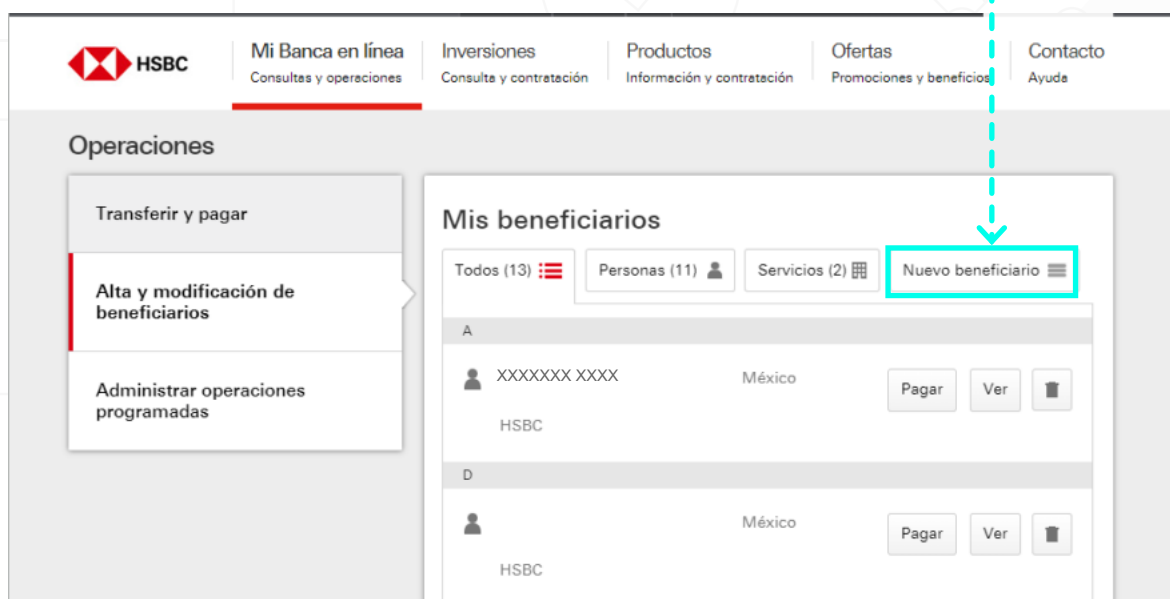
HSBC

Mi Banca en línea
Consultas y operaciones

Inversiones
Consulta y contratación

Productos
Información y contratación

Ofertas
Promociones y beneficios

Contacto
Ayuda

Operaciones

Transferir y pagar

Alta y modificación de beneficiarios

Administrar operaciones programadas

Mis beneficiarios

Todos (13)

Personas (11)

Servicios (2)

Nuevo beneficiario

A

XXXXXXX XXXX
HSBC

México

Pagar

Ver

D

HSBC

México

Pagar

Ver